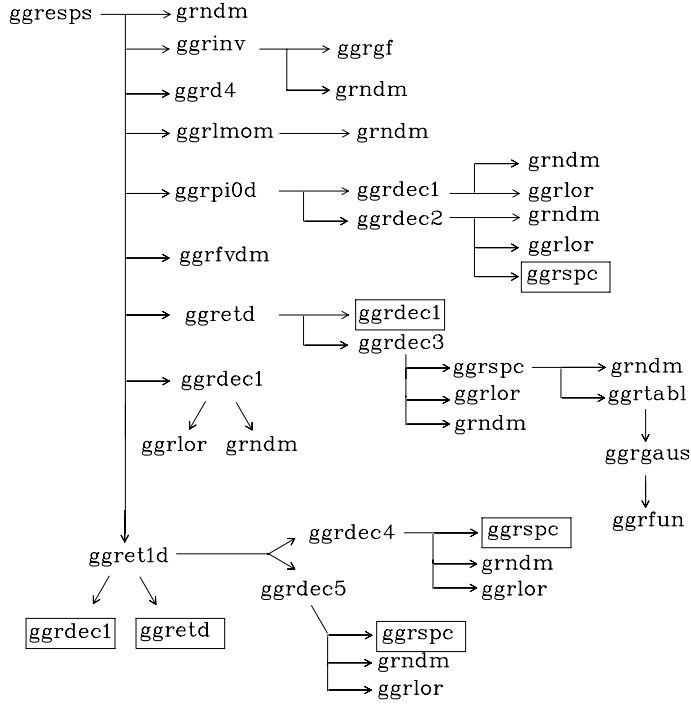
ggresps
grndm
ggrinv
ggrgf
grndm
ggrd4
ggrlmom
grndm
ggrpi0d
ggrdec1
grndm
ggrlor
ggrdec2
grndm
ggrlor
ggrspc
ggrfvdm
ggretd
ggrdec1
ggrdec3
ggrspc
grndm
ggrtabl
ggrlor
grndm
ggrgaus
ggrfun
ggrdec1
ggrlor
grndm
ggret1d
ggrdec4
ggrspc
grndm
ggrlor
ggrdec5
ggrspc
grndm
ggrlor
ggrdec1
ggretd